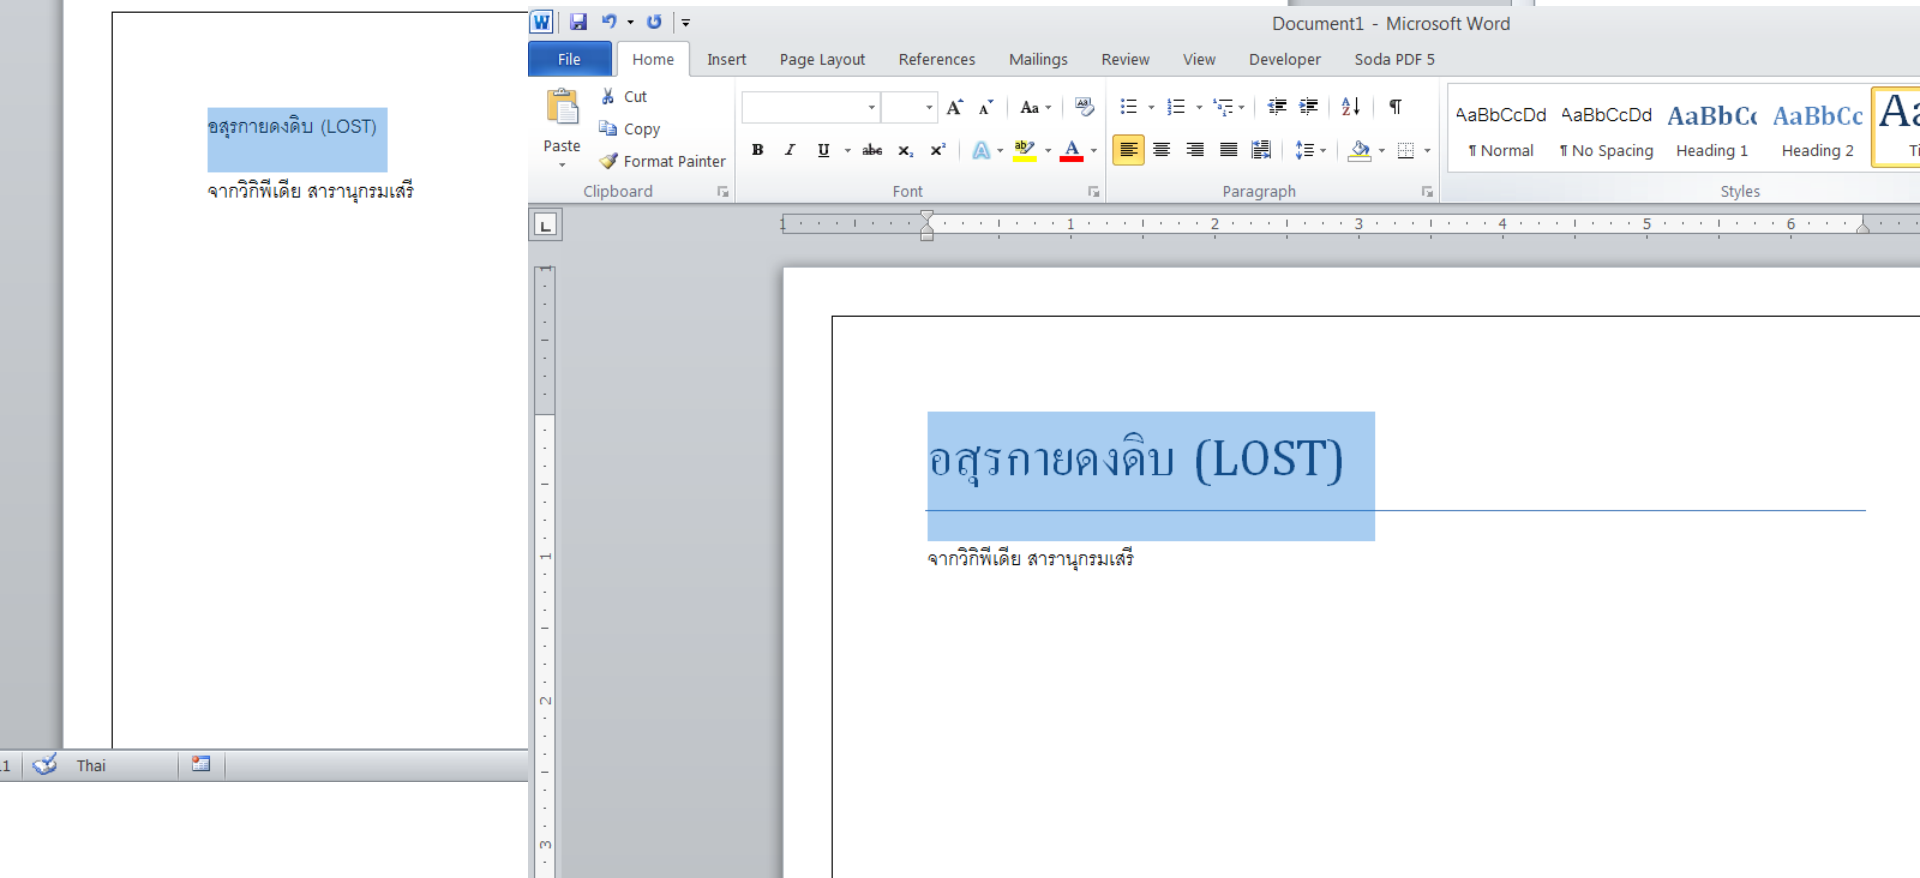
อสุรกายดงดิบ (LOST)

จากวิกิพีเดีย สารานุกรมเสรี

1 Thai

Document1 - Microsoft Word

File Home Insert Page Layout References Mailings Review View Developer Soda PDF 5

Paste

Cut

Copy

Format Painter

Clipboard

Font

Paragraph

AaBbCcDd AaBbCcDd AaBbCc AaBbCc Aa

¶ Normal ¶ No Spacing Heading 1 Heading 2 Ti

Styles

L

1 2 3 4 5 6

1 2 3

อสุรกายดงดิบ (LOST)

จากวิกิพีเดีย สารานุกรมเสรี